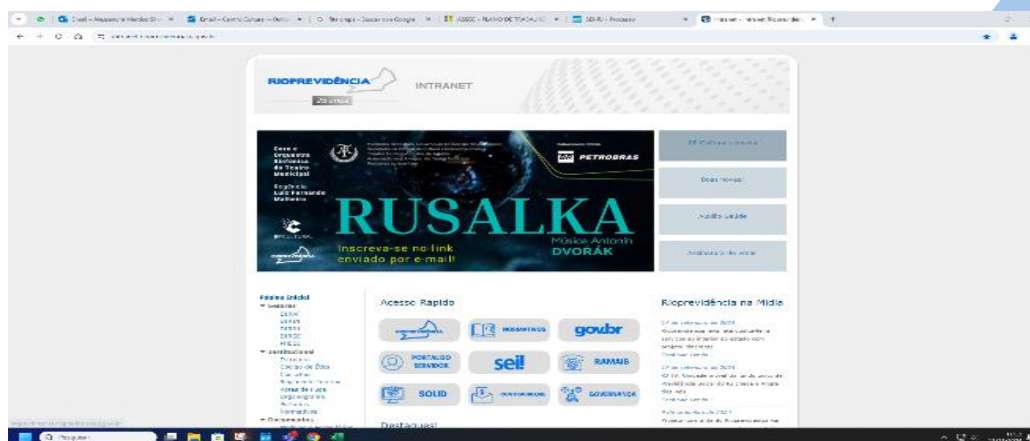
RIOPREVIDÊNCIA
INTRANET

Coro e Orquestra Sinfônica do Teatro Municipal
PETROBRAS
RUSALKA
Música Antonín DVORÁK
Inscreva-se no link enviado por e-mail!

Boas novas!

Página Inicial

Acesso Rápido
govbr
PORTAL DO SERVIDOR
sei!
RAMAIS
SOLID

Rioprevidência na Mídia

Destaques!

Pesquisar